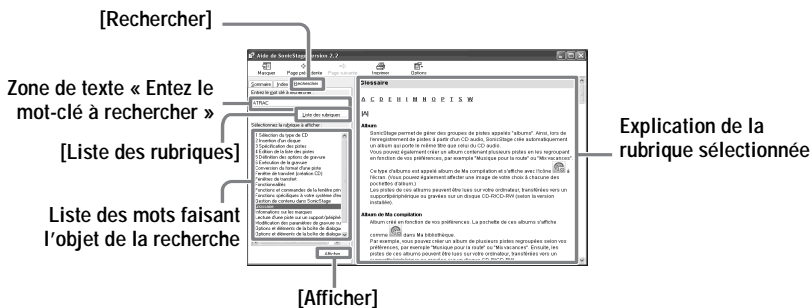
[Rechercher]

Zone de texte « Entez le mot-clé à rechercher »

[Liste des rubriques]

Liste des mots faisant l'objet de la recherche

[Afficher]

Explication de la rubrique sélectionnée

Aide de SonicStage version 2.2

Masquer Page précédente Page suivante Imprimer Options

Sommaire Index Rechercher

Entrez le mot clé à rechercher

ATRAC

Liste des rubriques

Sélectionnez la rubrique à afficher

1 Sélection du type de CD
2 Insertion d'un disque
3 Spécification des pistes
4 Edition des noms des pistes
5 Définition des options de gravure
6 Exécution de la gravure
Conversion du format d'une piste
Fenêtre de transfert (solution CD)
Fenêtres de transfert
Fonctionnalités
Fonctions et commandes de la fenêtre principale
Fonctions spécifiques à votre système d'exploitation
Gestion de contenu dans SonicStage
Glossaire
Informations sur les marques
Lecture d'une piste sur un support/périphérique
Modification des paramètres de gravure ou
Options et éléments de la boîte de dialogue
Options et éléments de la boîte de dialogue

Afficher

Glossaire

A C D E H I M N O P T S W

[A]

Album

SonicStage permet de gérer des groupes de pistes appelés "albums". Ainsi, lors de l'enregistrement de pistes à partir d'un CD audio, SonicStage crée automatiquement un album qui porte le même titre que celui du CD audio.
Vous pouvez également créer un album contenant plusieurs pistes en les regroupant en fonction de vos préférences, par exemple "Musique pour la route" ou "Mix vacances".

Ce type d'albums est appelé album de Ma compilation et s'affiche avec l'icône à l'écran. (Vous pouvez également affecter une image de votre choix à chacune des pochettes d'album.)
Les pistes de ces albums peuvent être lues sur votre ordinateur, transférées vers un support/périphérique ou gravées sur un disque CD-R/CD-RW (selon la version installée).

Album de Ma compilation

Album créé en fonction de vos préférences. La pochette de ces albums s'affiche comme dans Ma bibliothèque.
Par exemple, vous pouvez créer un album de plusieurs pistes regroupées selon vos préférences, par exemple "Musique pour la route" ou "Mix vacances". Ensuite, les pistes de ces albums peuvent être lues sur votre ordinateur, transférées vers un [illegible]